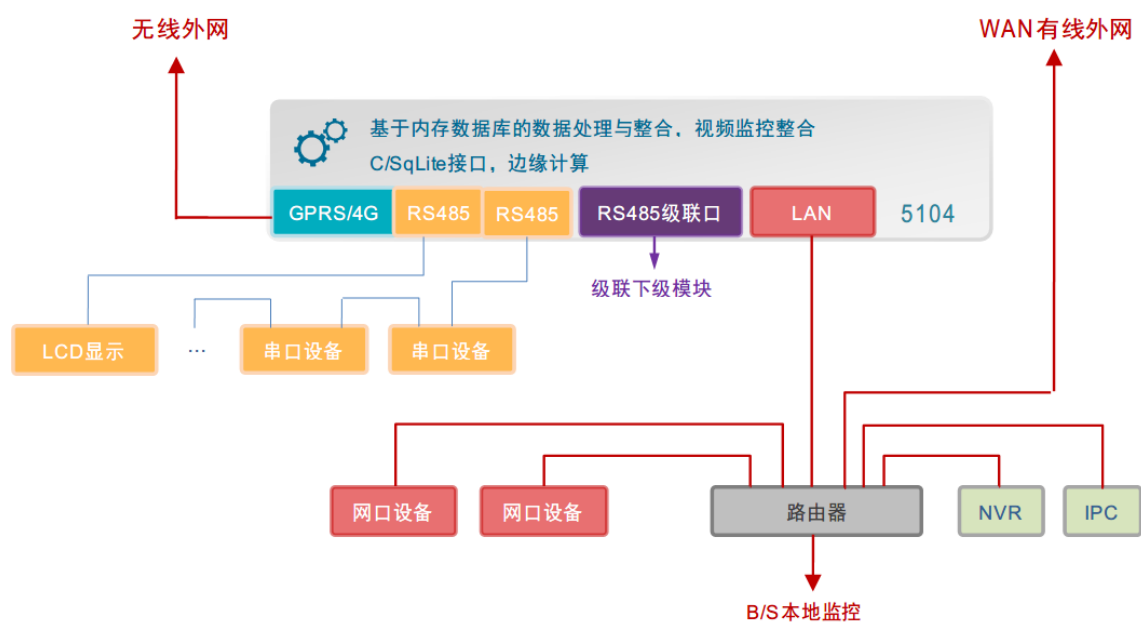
无线外网

WAN有线外网

基于内存数据库的数据处理与整合，视频监控整合

C/SqLite接口，边缘计算

GPRS/4G

RS485

RS485

RS485级联口

LAN

5104

级联下级模块

LCD显示

...

串口设备

串口设备

网口设备

网口设备

路由器

NVR

IPC

B/S本地监控